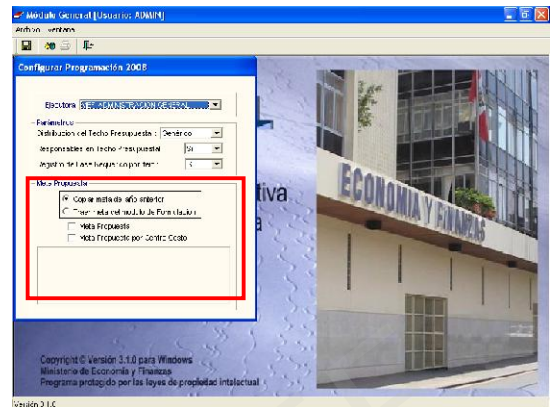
Módulo General [Usuario: ADMIN]

Archivo Ventana

Configurar Programación 2008

Ejecutora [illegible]

Parámetros

Distribución del Techo Presupuestal : Genérico

Responsables en Techo Presupuestal SI

Registro de Lineas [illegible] por tarea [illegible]

Meta Propuesta

Copiar meta del año anterior

Crear meta del módulo de Formulación

Meta Propuesta

Meta Propuesta por Centro Costo

tiva

a

ECONOMIA Y FINANZAS

Copyright © Versión 3.1.0 para Windows
Ministerio de Economía y Finanzas
Programa protegido por las leyes de propiedad intelectual

Versión 3.1.0